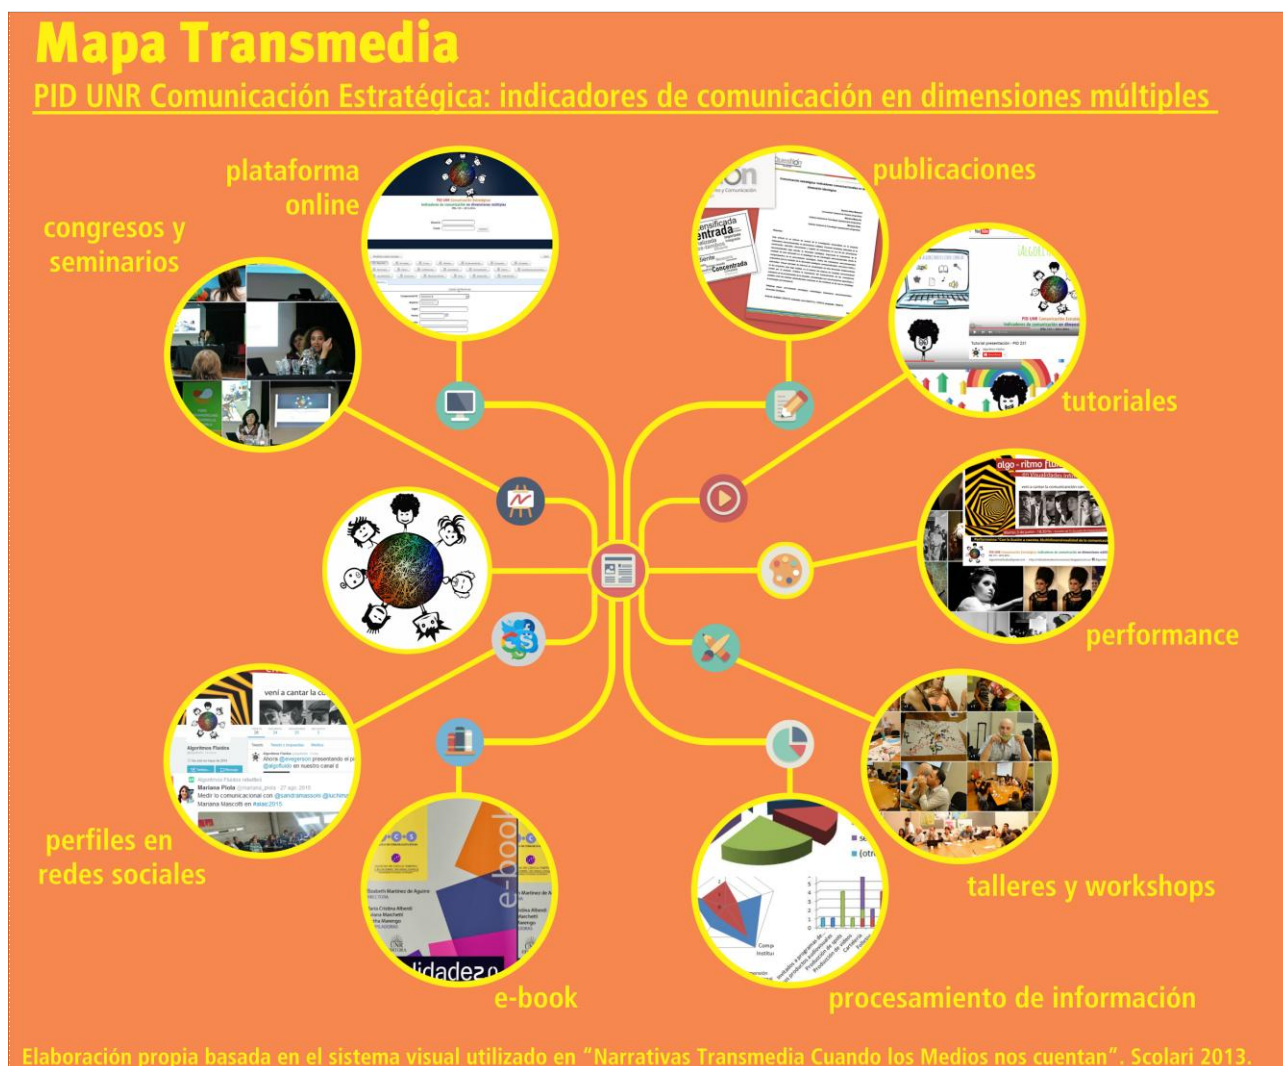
Mapa Transmedia

PID UNR Comunicación Estratégica: indicadores de comunicación en dimensiones múltiples

plataforma online

publicaciones

congresos y seminarios

tutoriales

performance

perfiles en redes sociales

talleres y workshops

e-book

procesamiento de información

Elaboración propia basada en el sistema visual utilizado en "Narrativas Transmedia Cuando los Medios nos cuentan". Scolari 2013.